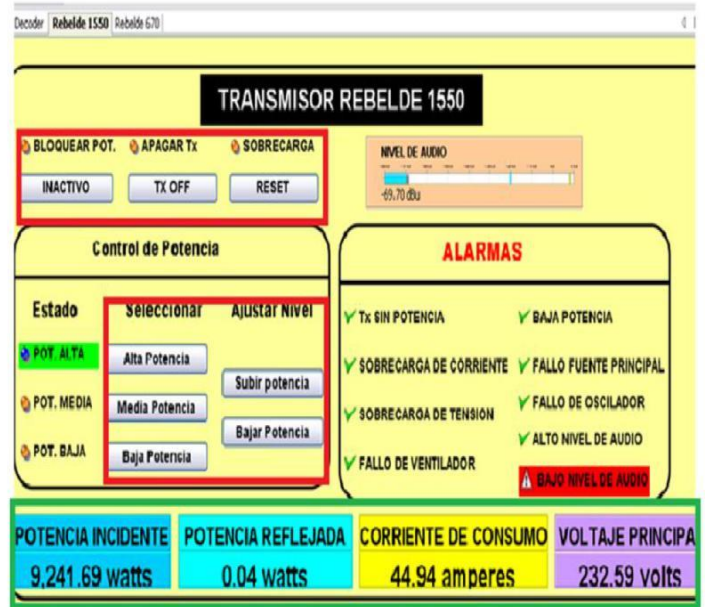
Decoder Rebelde 1550 Rebelde 670

TRANSMISOR REBELDE 1550

BLOQUEAR POT. APAGAR Tx SOBRECARGA

INACTIVO TX OFF RESET

NIVEL DE AUDIO
-69.70 dBu

Control de Potencia

Estado Seleccionar Ajustar Nivel

POT. ALTA
POT. MEDIA
POT. BAJA

Alta Potencia
Media Potencia
Baja Potencia

Subir potencia
Bajar Potencia

ALARMAS

Tx SIN POTENCIA
SOBRECARGA DE CORRIENTE
SOBRECARGA DE TENSIÓN
FALLO DE VENTILADOR

BAJA POTENCIA
FALLO FUENTE PRINCIPAL
FALLO DE OSCILADOR
ALTO NIVEL DE AUDIO
BAJO NIVEL DE AUDIO

| POTENCIA INCIDENTE | POTENCIA REFLEJADA | CORRIENTE DE CONSUMO | VOLTAJE PRINCIPA |
|---|---|---|---|
| 9,241.69 watts | 0.04 watts | 44.94 amperes | 232.59 volts |